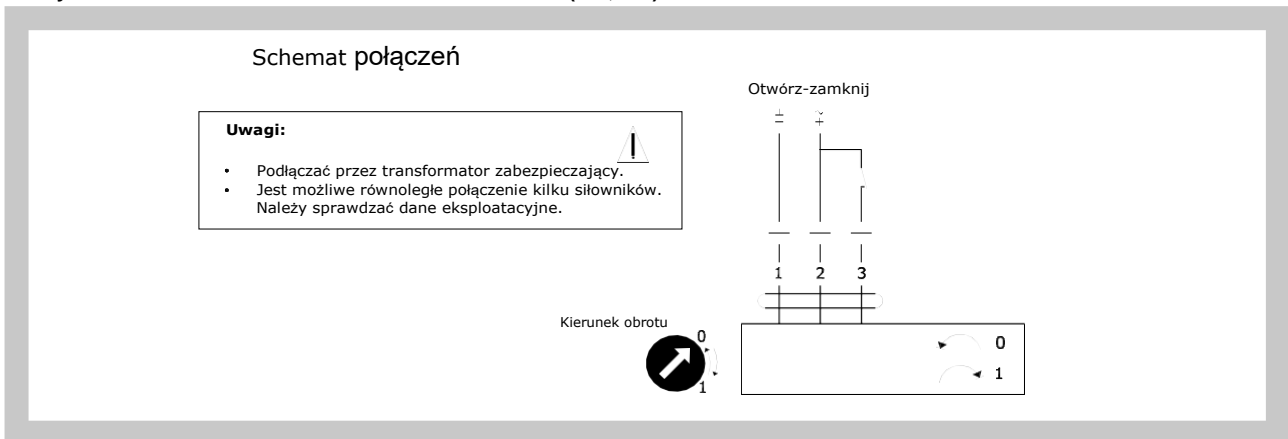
Schemat połączeń

Uwagi:

• Podłączać przez transformator zabezpieczający.
• Jest możliwe równoległe połączenie kilku siłowników. Należy sprawdzać dane eksploatacyjne.

Otwórz-zamknij

$\perp$ $\sim$ +

1 2 3

Kierunek obrotu

0

1

0

1